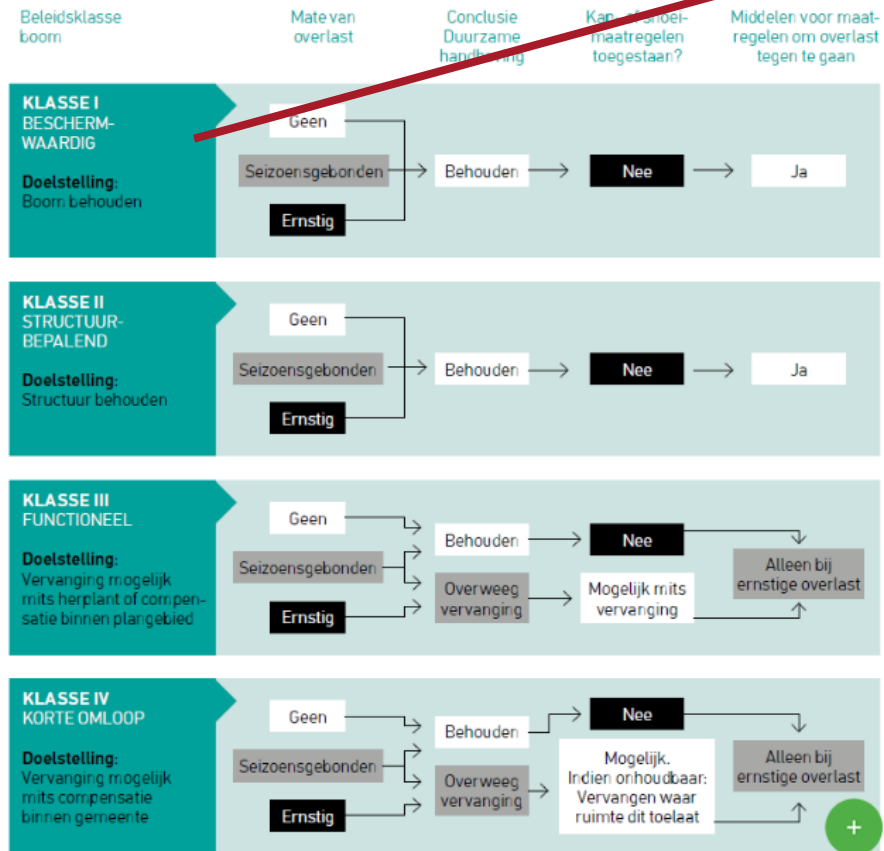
Beleidsklasse boom

Mate van overlast

Conclusie Duurzame handhaving

Kap- of snoeimaatregelen toegestaan?

Middelen voor maatregelen om overlast tegen te gaan

KLASSE I
BESCHERMWAARDIG

Doelstelling:
Boom behouden

Geen
Seizoensgebonden
Ernstig
Behouden
Nee
Ja

KLASSE II
STRUCTUURBEPALEND

Doelstelling:
Structuur behouden

Geen
Seizoensgebonden
Ernstig
Behouden
Nee
Ja

KLASSE III
FUNCTIONEEL

Doelstelling:
Vervanging mogelijk mits herplant of compensatie binnen plangebied

Geen
Seizoensgebonden
Ernstig
Behouden
Overweeg vervanging
Nee
Mogelijk mits vervanging
Alleen bij ernstige overlast

KLASSE IV
KORTE OMLOOP

Doelstelling:
Vervanging mogelijk mits compensatie binnen gemeente

Geen
Seizoensgebonden
Ernstig
Behouden
Overweeg vervanging
Nee
Mogelijk. Indien onhoudbaar: Vervangen waar ruimte dit toelaat
Alleen bij ernstige overlast

+